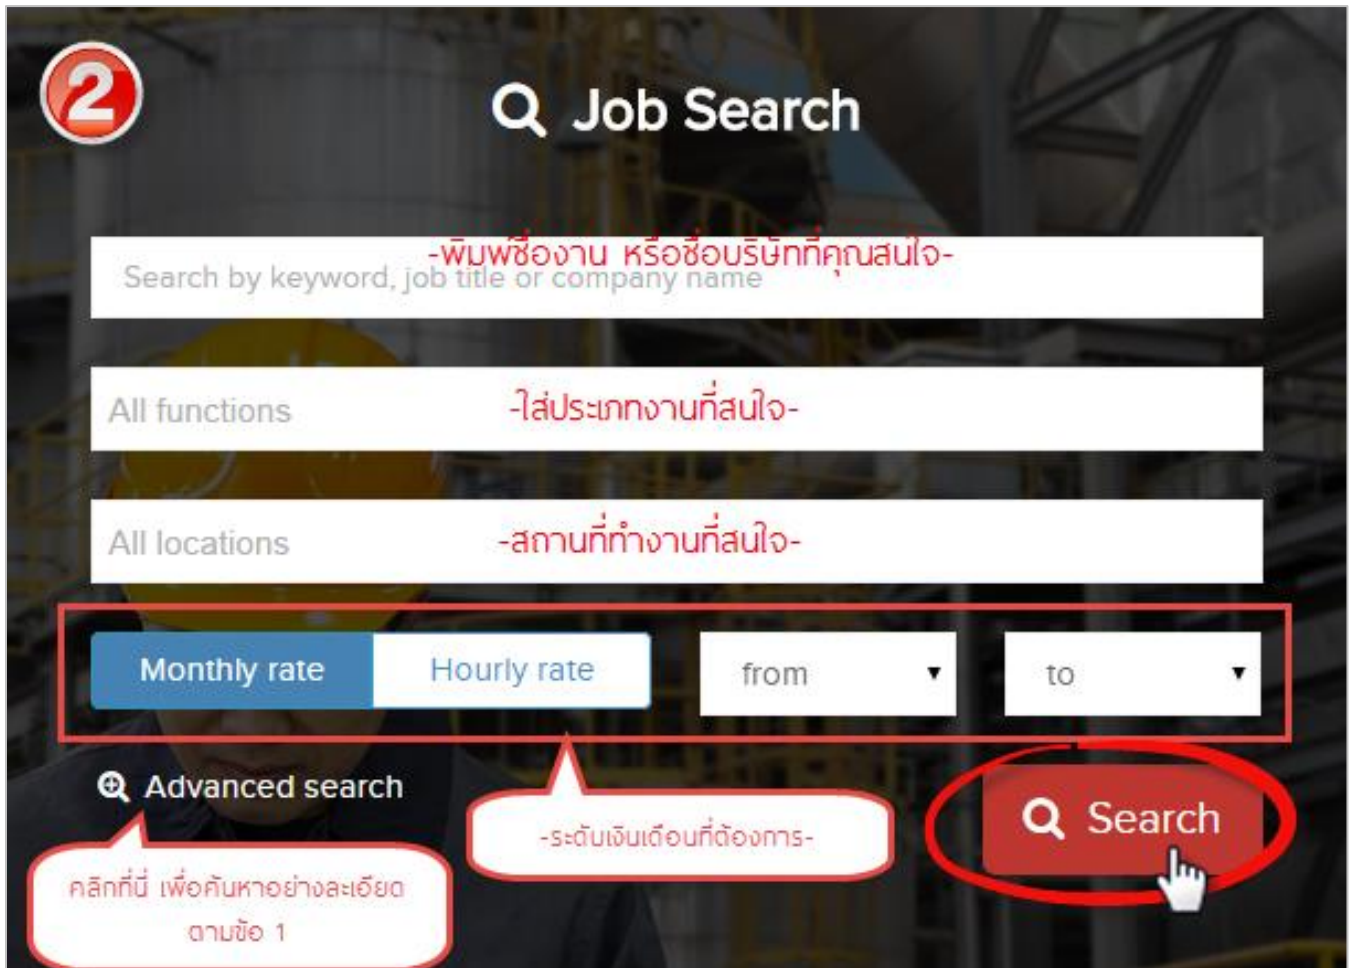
2

Job Search

-พิมพ์ชื่องาน หรือชื่อบริษัทที่คุณสนใจ-
Search by keyword, job title or company name

All functions -ใส่ประเภทงานที่สนใจ-

All locations -สถานที่ทำงานที่สนใจ-

Monthly rate Hourly rate from ▾ to ▾

Advanced search

-ระดับเงินเดือนที่ต้องการ-

Search

คลิกที่นี่ เพื่อค้นหาอย่างละเอียด ตามข้อ 1